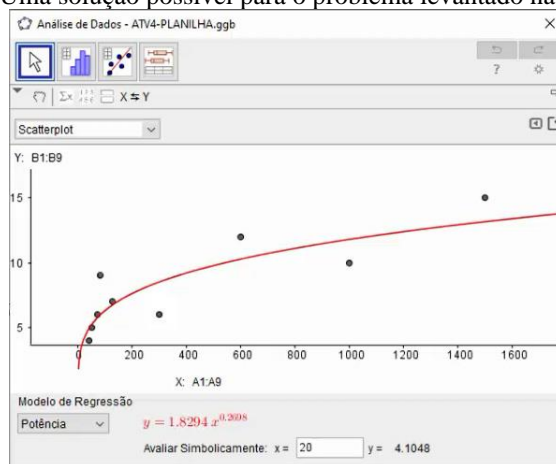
Uma solução possível para o problema levantado na

Análise de Dados - ATV4-PLANILHA.ggb

$\Sigma x$ X ≒ Y

Scatterplot

Y: B1:B9

15

10

5

0 200 400 600 800 1000 1200 1400 1600

X: A1:A9

Modelo de Regressão

Potência

$y = 1.8294\,x^{0.2908}$

Avaliar Simbolicamente: x = 20 y = 4.1048